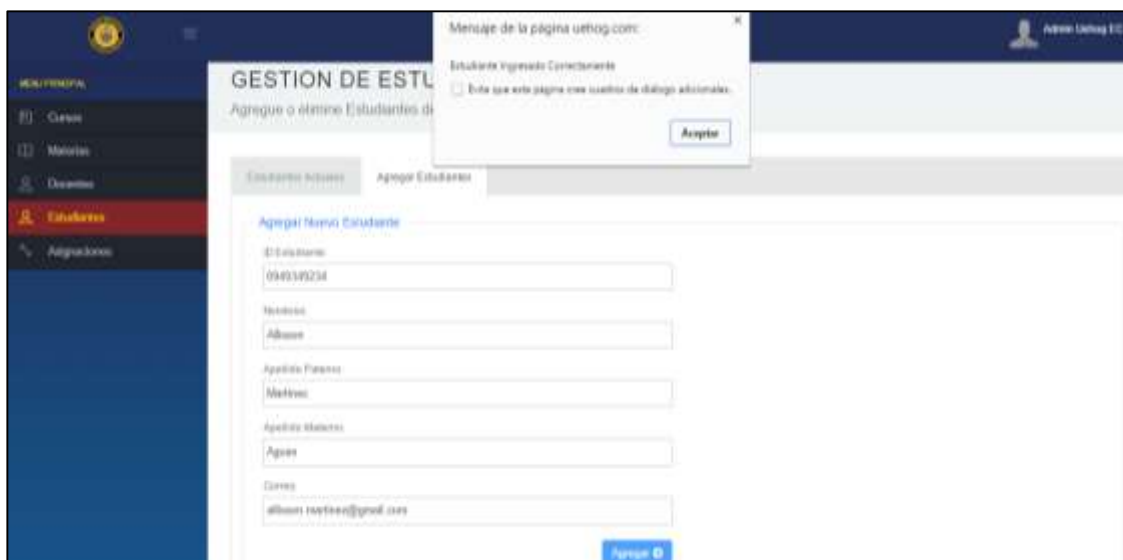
Mensaje de la página uehog.com:

Estudiante Ingresado Correctamente

Evita que esta página cree cuadros de diálogo adicionales.

Aceptar

Admin Uehog EC

MENU PRINCIPAL

Cursos

Materias

Docentes

Estudiantes

Asignaciones

GESTION DE ESTU

Agregue o elimine Estudiantes d

Estudiantes Actuales

Agregar Estudiantes

Agregar Nuevo Estudiante

ID Estudiante

0949349234

Nombres

Allison

Apellido Paterno

Martinez

Apellido Materno

Aguas

Correo

allison.martinez@gmail.com

Agregar